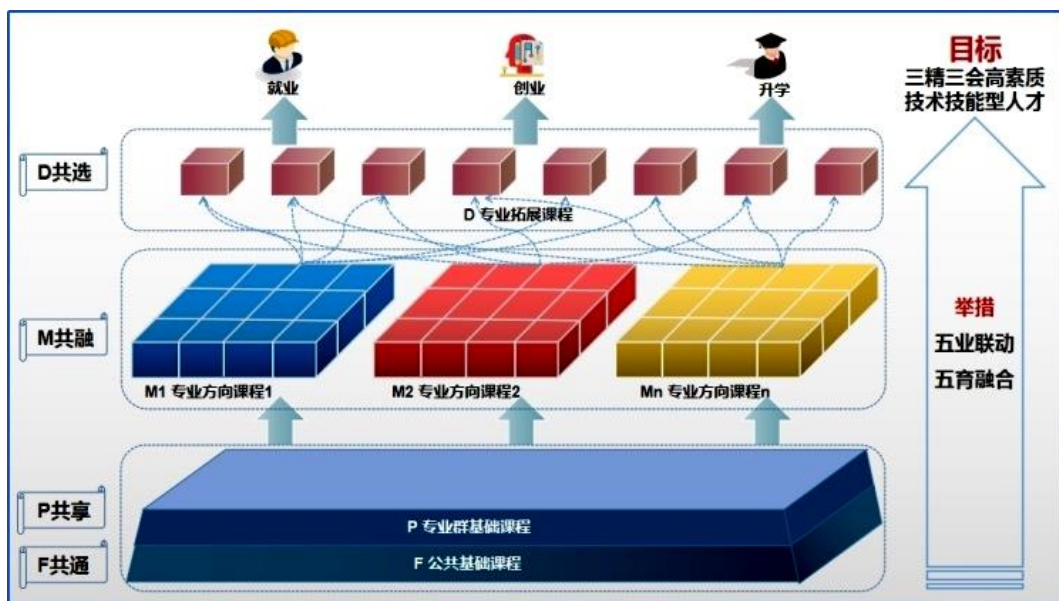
就业

创业

升学

目标

三精三会高素质技术技能型人才

D共选

D 专业拓展课程

M共融

M1 专业方向课程1

M2 专业方向课程2

Mn 专业方向课程n

举措

五业联动

五育融合

P共享

P 专业群基础课程

F共通

F 公共基础课程